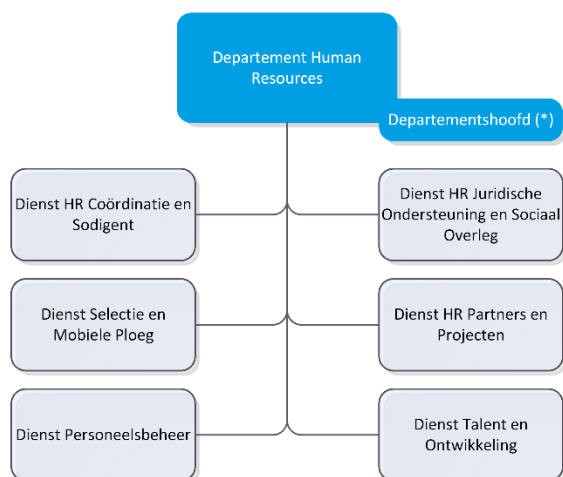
Departement Human Resources

Departementshoofd (*)

Dienst HR Coördinatie en Sodigent

Dienst HR Juridische Ondersteuning en Sociaal Overleg

Dienst Selectie en Mobiele Ploeg

Dienst HR Partners en Projecten

Dienst Personeelsbeheer

Dienst Talent en Ontwikkeling